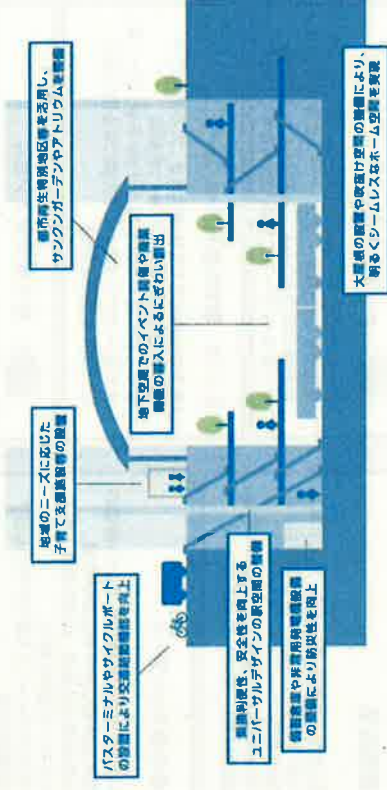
都市再生特別地区等を活用し、サンクンガーデンやアトリウムを整備

大屋根の設置や吹抜け空間の整備により、明るくシームレスなホーム空間を実現

地下空間でのイベント開催や商業機能の導入によるにぎわい創出

地域のニーズに応じた子育て支援施設等の設置

バスターミナルやサイクルポートの設置により交通結節機能を向上

乗換利便性、安全性を向上するユニバーサルデザインの駅空間の整備

備蓄倉庫や非常用発電設備の整備により防災性を向上